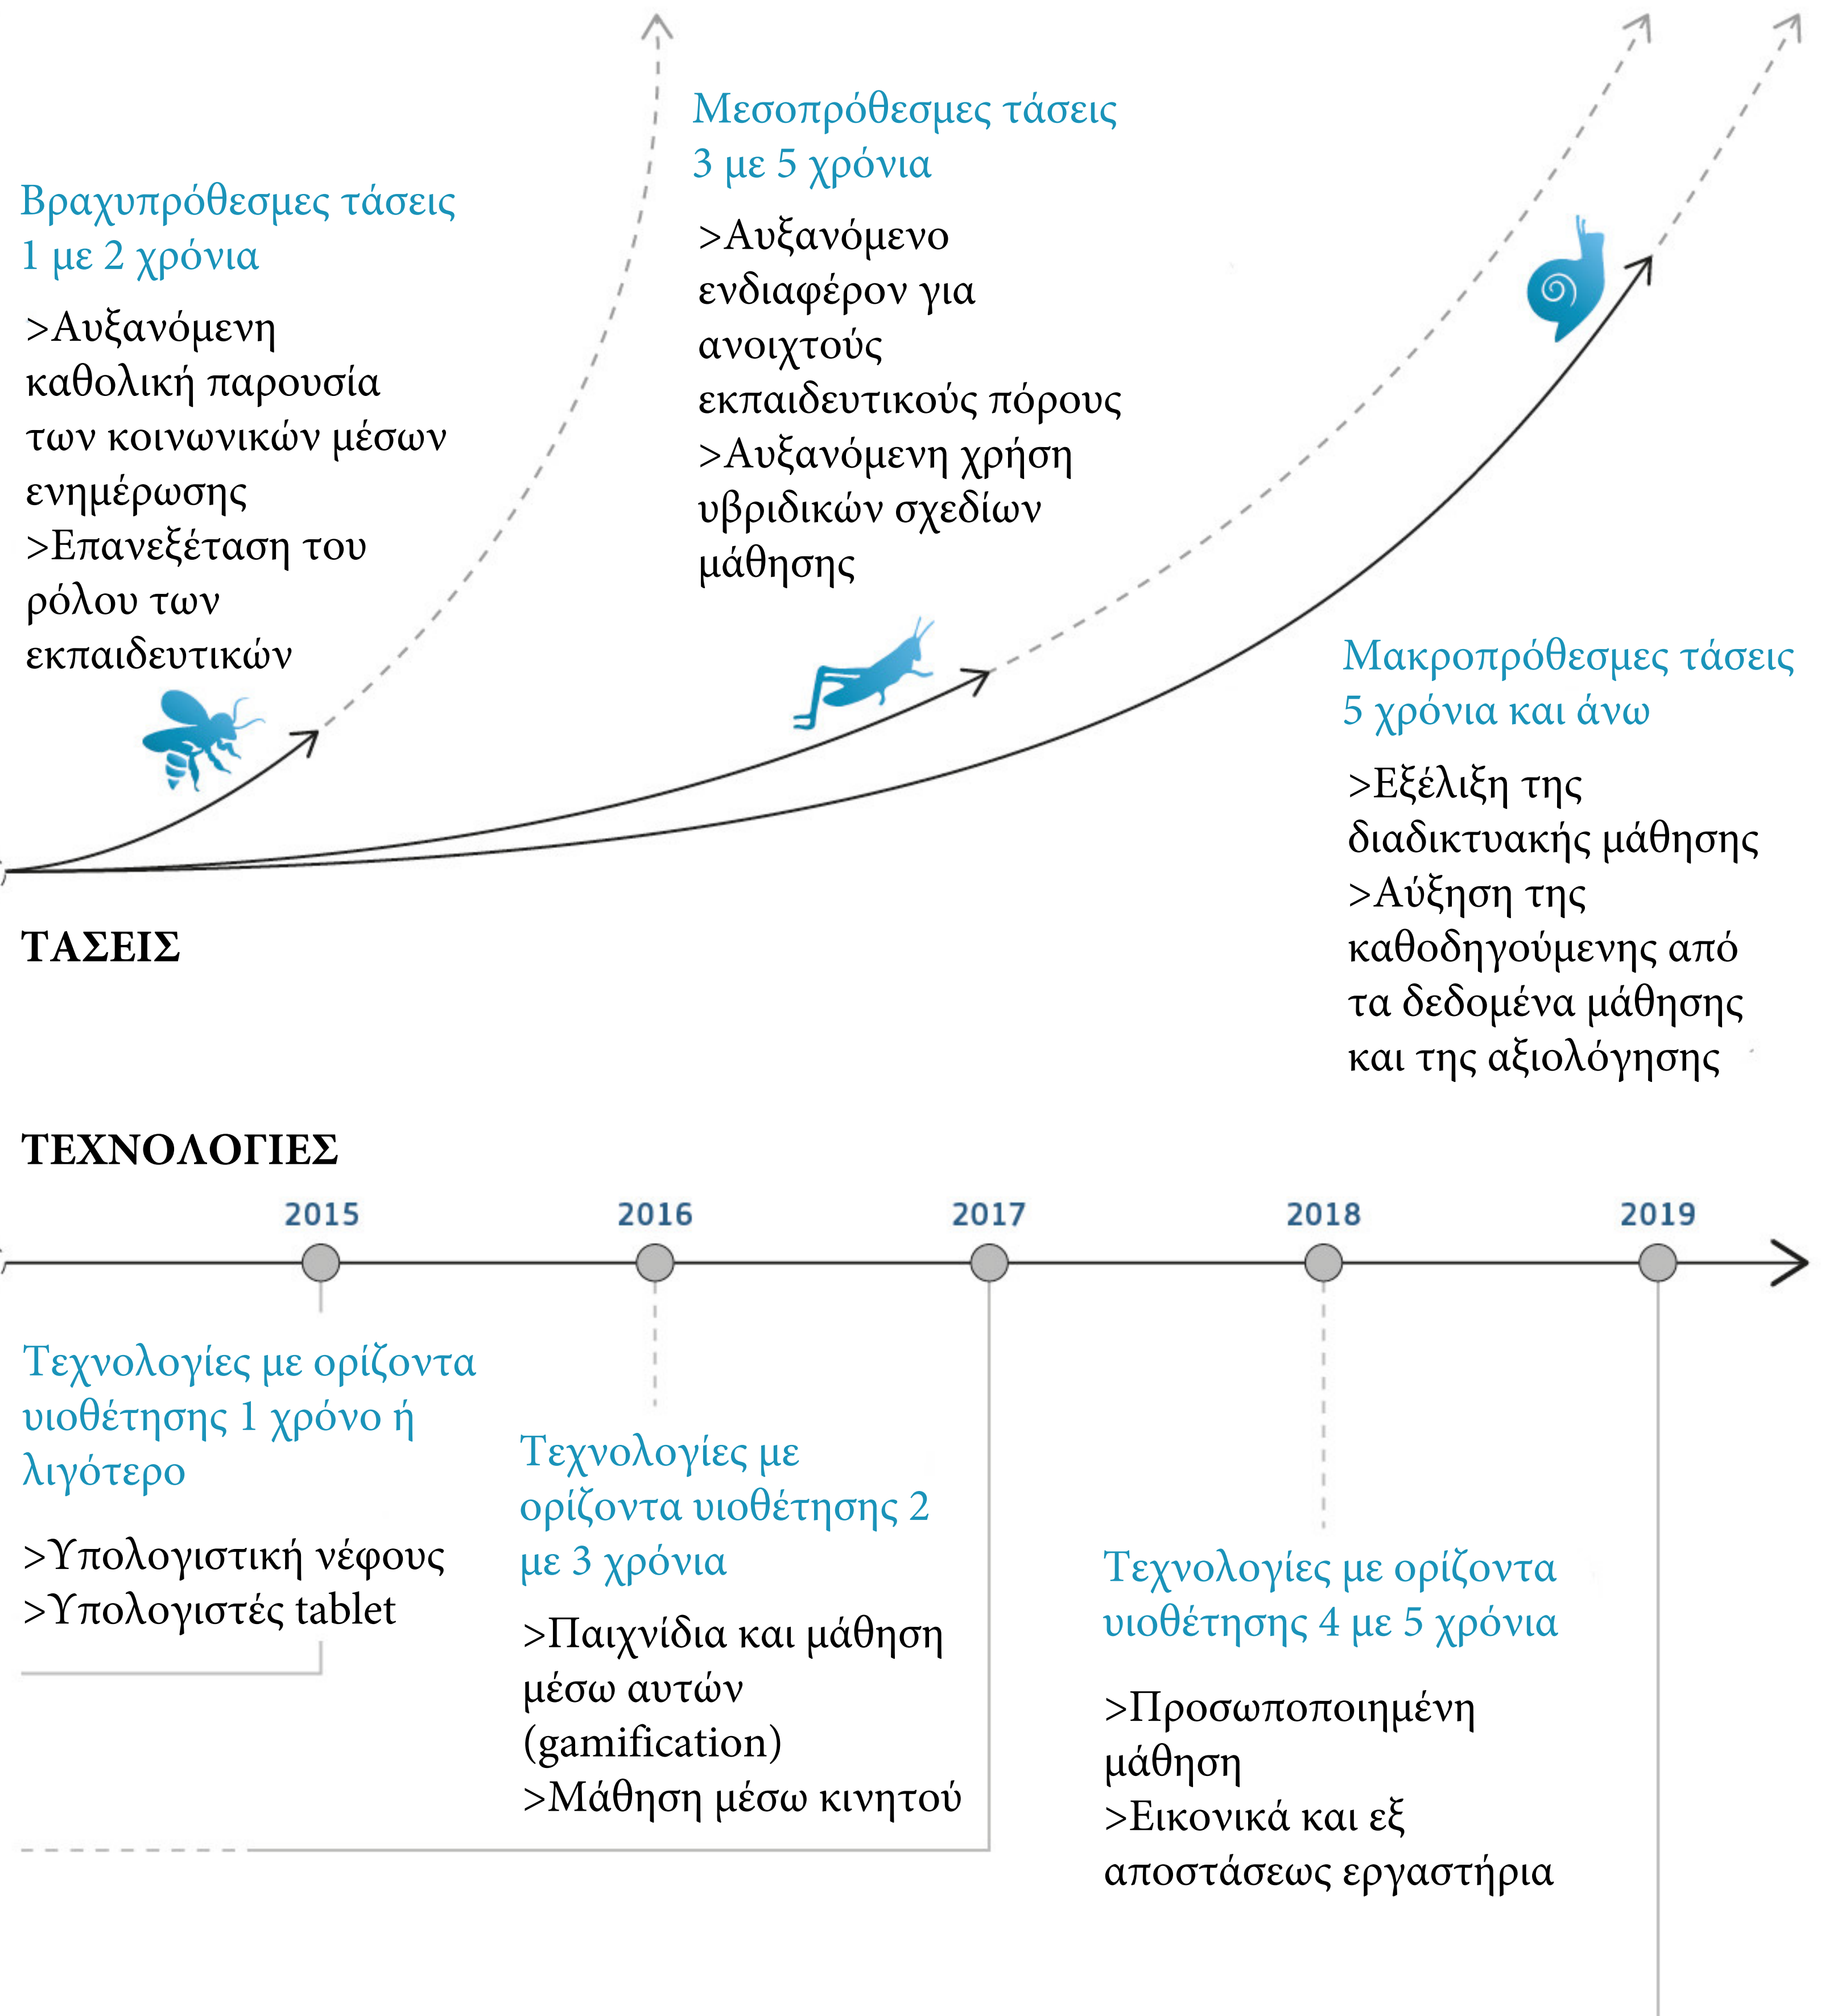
Μεσοπρόθεσμες τάσεις
3 με 5 χρόνια

>Αυξανόμενο ενδιαφέρον για ανοιχτούς εκπαιδευτικούς πόρους
>Αυξανόμενη χρήση υβριδικών σχεδίων μάθησης

Βραχυπρόθεσμες τάσεις
1 με 2 χρόνια

>Αυξανόμενη καθολική παρουσία των κοινωνικών μέσων ενημέρωσης
>Επανεξέταση του ρόλου των εκπαιδευτικών

Μακροπρόθεσμες τάσεις
5 χρόνια και άνω

>Εξέλιξη της διαδικτυακής μάθησης
>Αύξηση της καθοδηγούμενης από τα δεδομένα μάθησης και της αξιολόγησης

ΤΑΣΕΙΣ

ΤΕΧΝΟΛΟΓΙΕΣ

2015 2016 2017 2018 2019

Τεχνολογίες με ορίζοντα υιοθέτησης 1 χρόνο ή λιγότερο

>Υπολογιστική νέφους
>Υπολογιστές tablet

Τεχνολογίες με ορίζοντα υιοθέτησης 2 με 3 χρόνια

>Παιχνίδια και μάθηση μέσω αυτών (gamification)
>Μάθηση μέσω κινητού

Τεχνολογίες με ορίζοντα υιοθέτησης 4 με 5 χρόνια

>Προσωποποιημένη μάθηση
>Εικονικά και εξ αποστάσεως εργαστήρια